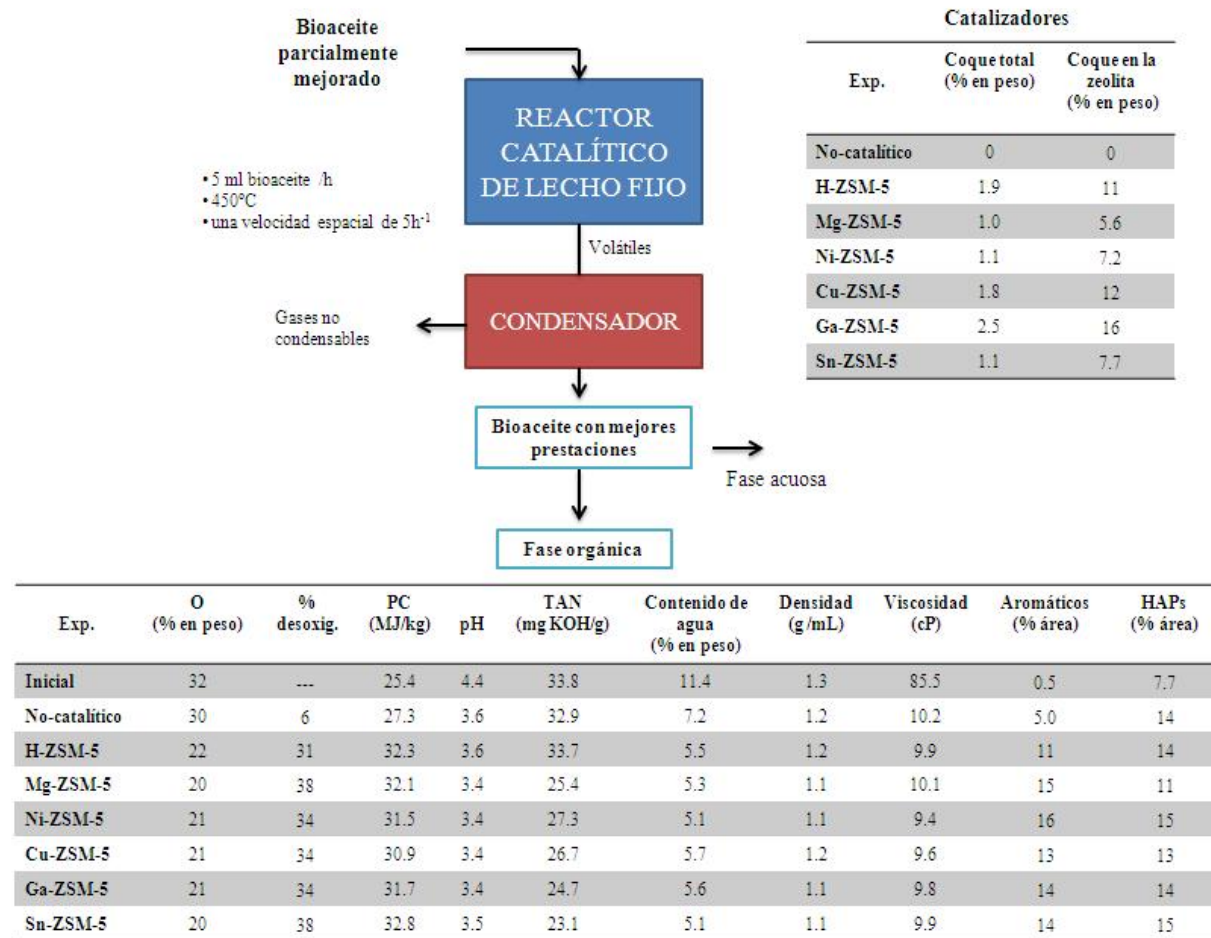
Bioaceite parcialmente mejorado

REACTOR CATALÍTICO DE LECHO FIJO

• 5 ml bioaceite /h
• 450ºC
• una velocidad espacial de $5h^{-1}$

Volátiles

CONDENSADOR

Gases no condensables

Bioaceite con mejores prestaciones

Fase acuosa

Fase orgánica

Catalizadores

| Exp. | Coque total (% en peso) | Coque en la zeolita (% en peso) |
|---|---|---|
| No-catalítico | 0 | 0 |
| H-ZSM-5 | 1.9 | 11 |
| Mg-ZSM-5 | 1.0 | 5.6 |
| Ni-ZSM-5 | 1.1 | 7.2 |
| Cu-ZSM-5 | 1.8 | 12 |
| Ga-ZSM-5 | 2.5 | 16 |
| Sn-ZSM-5 | 1.1 | 7.7 |

| Exp. | O (% en peso) | % desoxig. | PC (MJ/kg) | pH | TAN (mg KOH/g) | Contenido de agua (% en peso) | Densidad (g/mL) | Viscosidad (cP) | Aromáticos (% área) | HAPs (% área) |
|---|---|---|---|---|---|---|---|---|---|---|
| Inicial | 32 | --- | 25.4 | 4.4 | 33.8 | 11.4 | 1.3 | 85.5 | 0.5 | 7.7 |
| No-catalítico | 30 | 6 | 27.3 | 3.6 | 32.9 | 7.2 | 1.2 | 10.2 | 5.0 | 14 |
| H-ZSM-5 | 22 | 31 | 32.3 | 3.6 | 33.7 | 5.5 | 1.2 | 9.9 | 11 | 14 |
| Mg-ZSM-5 | 20 | 38 | 32.1 | 3.4 | 25.4 | 5.3 | 1.1 | 10.1 | 15 | 11 |
| Ni-ZSM-5 | 21 | 34 | 31.5 | 3.4 | 27.3 | 5.1 | 1.1 | 9.4 | 16 | 15 |
| Cu-ZSM-5 | 21 | 34 | 30.9 | 3.4 | 26.7 | 5.7 | 1.2 | 9.6 | 13 | 13 |
| Ga-ZSM-5 | 21 | 34 | 31.7 | 3.4 | 24.7 | 5.6 | 1.1 | 9.8 | 14 | 14 |
| Sn-ZSM-5 | 20 | 38 | 32.8 | 3.5 | 23.1 | 5.1 | 1.1 | 9.9 | 14 | 15 |